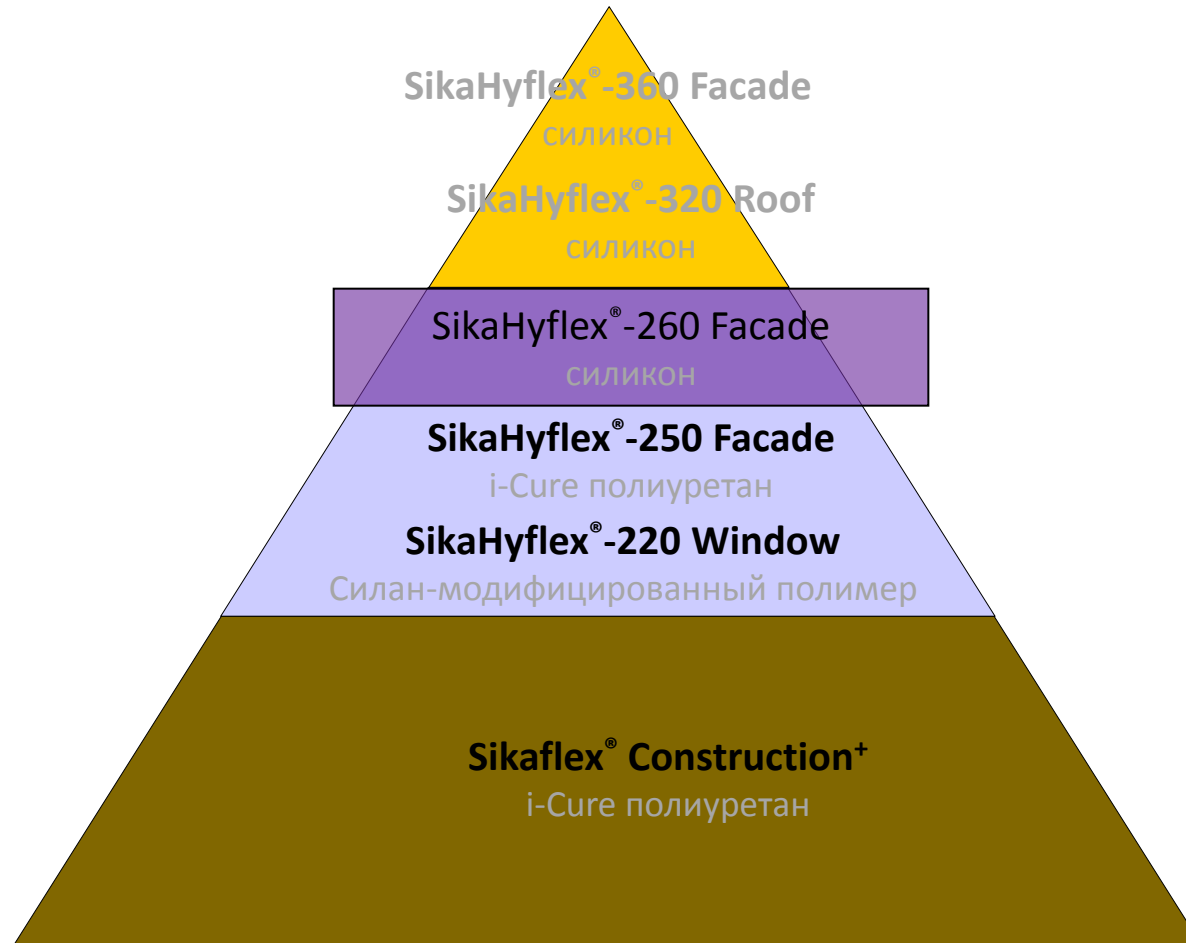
SikaHyflex®-360 Facade
силикон

SikaHyflex®-320 Roof
силикон

SikaHyflex®-260 Facade
силикон

SikaHyflex®-250 Facade
i-Cure полиуретан

SikaHyflex®-220 Window
Силан-модифицированный полимер

Sikaflex® Construction$^+$
i-Cure полиуретан